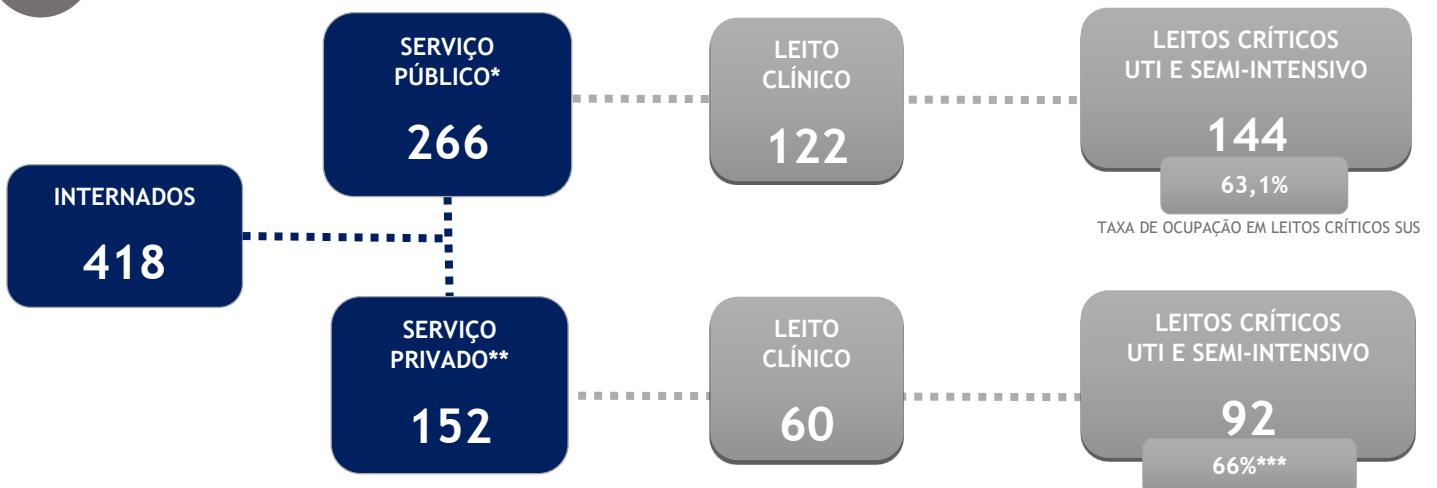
SERVIÇO PÚBLICO*

266

LEITO CLÍNICO

122

LEITOS CRÍTICOS UTI E SEMI-INTENSIVO

144

63,1%

TAXA DE OCUPAÇÃO EM LEITOS CRÍTICOS SUS

INTERNADOS

418

SERVIÇO PRIVADO**

152

LEITO CLÍNICO

60

LEITOS CRÍTICOS UTI E SEMI-INTENSIVO

92

66%***